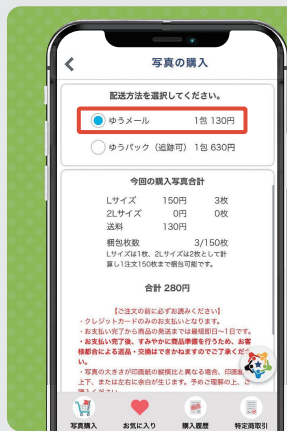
写真の購入

配送方法を選択してください。

ゆうメール 1包 130円

ゆうパック（追跡可） 1包 630円

今回の購入写真合計

| | | |
|---|---|---|
| Lサイズ | 150円 | 3枚 |
| 2Lサイズ | 0円 | 0枚 |
| 送料 | 130円 | |

梱包枚数 3/150枚
Lサイズは1枚、2Lサイズは2枚として計算し1注文150枚まで梱包可能です。

合計 280円

【ご注文の前に必ずお読みください】
・クレジットカードのみお支払いとなります。
・お支払い完了から商品の発送までは最短即日〜1日です。
・お支払い完了後、すみやかに商品準備を行うため、お客様都合による返品・交換はできかねますのでご了承ください。
・写真の大きさが印画紙の縦横比と異なる場合、印画紙の上下、または左右に余白が生じます。予めご理解の上、ご注

写真購入 お気に入り 購入履歴 特定商取引